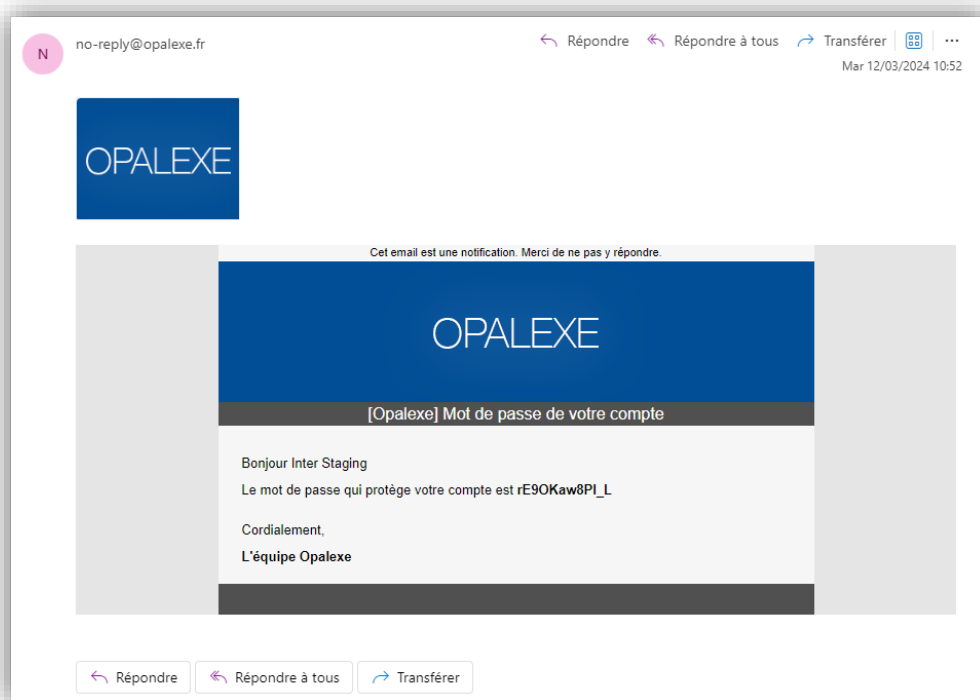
N

no-reply@opalexe.fr

Répondre Répondre à tous Transférer ...

Mar 12/03/2024 10:52

OPALEXE

Cet email est une notification. Merci de ne pas y répondre.

OPALEXE

[Opalexe] Mot de passe de votre compte

Bonjour Inter Staging

Le mot de passe qui protège votre compte est **rE9OKaw8Pl_L**

Cordialement,

**L'équipe Opalexe**

Répondre Répondre à tous Transférer